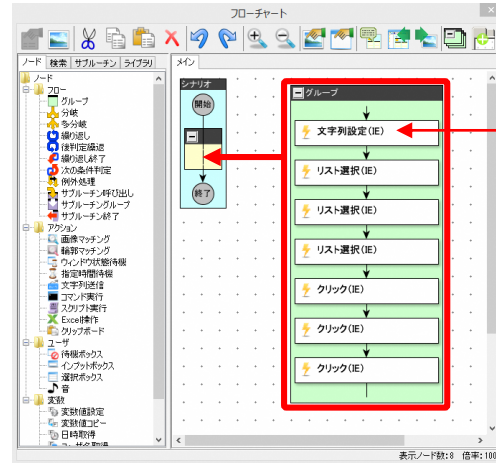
フローチャート

ノード 検索 サブルーチン ライブラリ

メイン

ノード
フロー
グループ
分岐
多分岐
繰り返し
後判定繰返
繰り返し終了
次の条件判定
例外処理
サブルーチン呼出し
サブルーチングループ
サブルーチン終了
アクション
画像マッチング
輪郭マッチング
ウィンドウ状態待機
指定時間待機
文字列送信
コマンド実行
スクリプト実行
Excel操作
クリップボード
ユーザ
待機ボックス
インプットボックス
選択ボックス
音
変数
変数値設定
変数値コピー
日時取得

シナリオ
開始
終了

グループ
文字列設定(IE)
リスト選択(IE)
リスト選択(IE)
リスト選択(IE)
クリック(IE)
クリック(IE)
クリック(IE)

表示ノード数:8 倍率:100